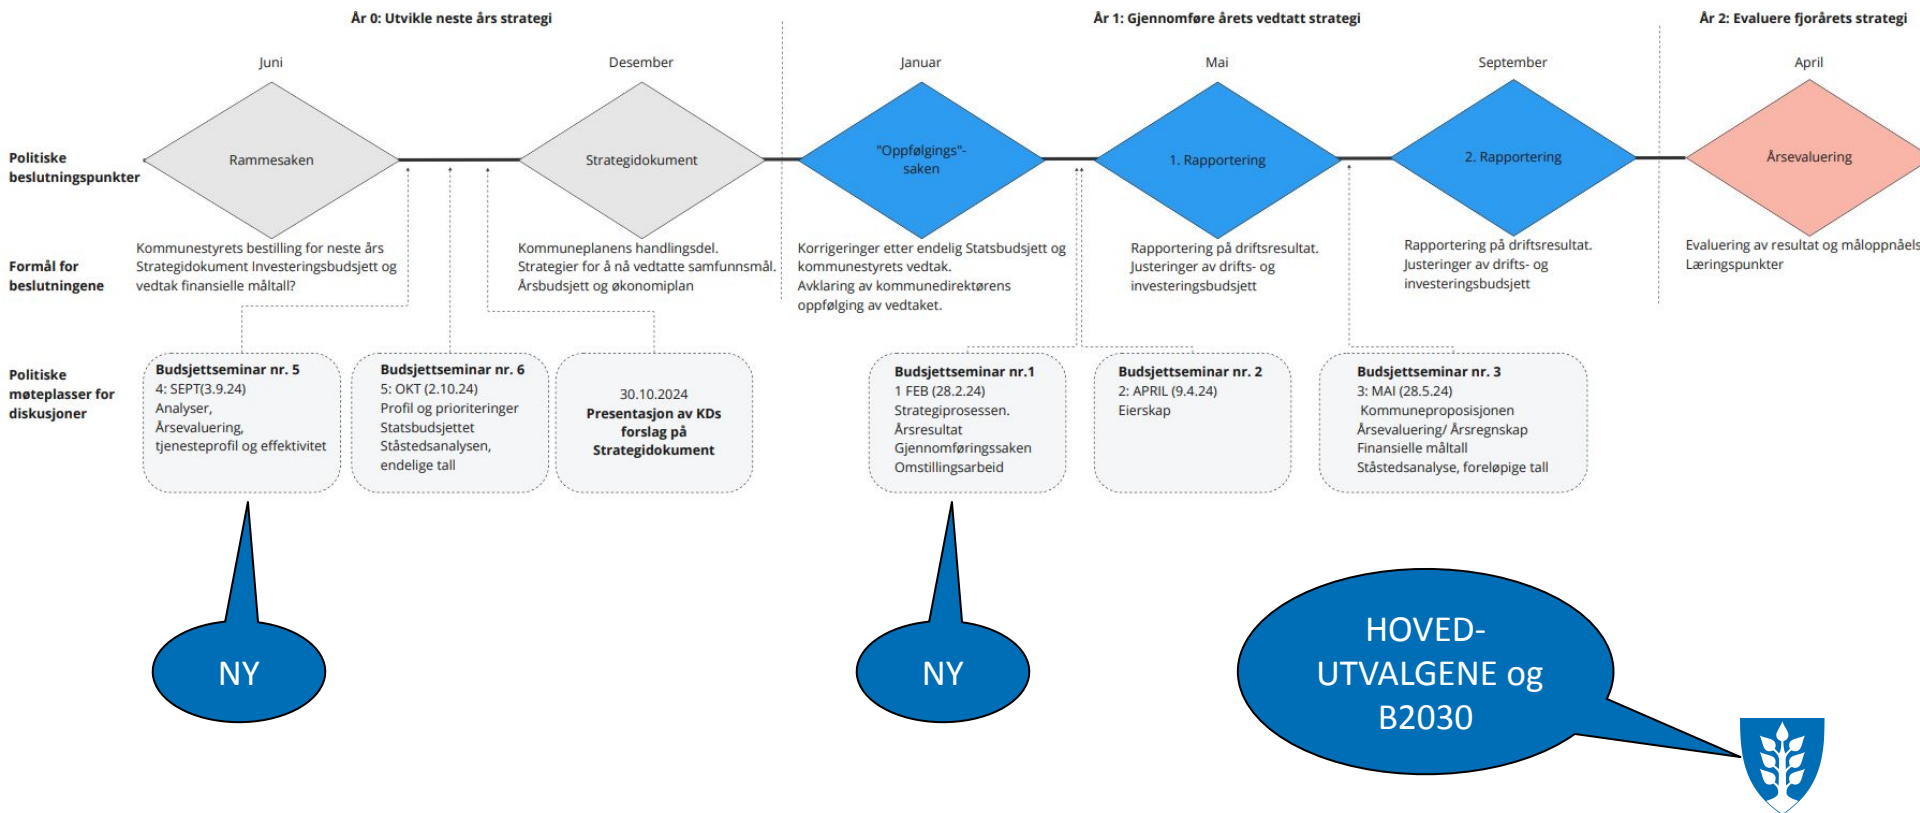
År 0: Utvikle neste års strategi

År 1: Gjennomføre årets vedtatt strategi

År 2: Evaluere fjorårets strategi

Juni

Desember

Januar

Mai

September

April

Politiske beslutningspunkter

Rammesaken

Strategidokument

"Oppfølgings"-saken

1. Rapportering

2. Rapportering

Årsevaluering

Formål for beslutningene

Kommunestyrets bestilling for neste års Strategidokument Investeringsbudsjett og vedtak finansielle måltall?

Kommuneplanens handlingsdel. Strategier for å nå vedtatte samfunnsmål. Årsbudsjett og økonomiplan

Korrigeringer etter endelig Statsbudsjett og kommunestyrets vedtak. Avklaring av kommunedirektørens oppfølging av vedtaket.

Rapportering på driftsresultat. Justeringer av drifts- og investeringsbudsjett

Rapportering på driftsresultat. Justeringer av drifts- og investeringsbudsjett

Evaluering av resultat og måloppnåels Læringspunkter

Politiske møteplasser for diskusjoner

Budsjettseminar nr. 5
4: SEPT(3.9.24)
Analyser,
Årsevaluering,
tjenesteprofil og effektivitet

Budsjettseminar nr. 6
5: OKT (2.10.24)
Profil og prioriteringer
Statsbudsjettet
Ståstedsanalysen,
endelige tall

30.10.2024
Presentasjon av KDs forslag på Strategidokument

Budsjettseminar nr.1
1 FEB (28.2.24)
Strategiprosessen.
Årsresultat
Gjennomføringssaken
Omstillingsarbeid

Budsjettseminar nr. 2
2: APRIL (9.4.24)
Eierskap

Budsjettseminar nr. 3
3: MAI (28.5.24)
Kommuneproposisjonen
Årsevaluering/ Årsregnskap
Finansielle måltall
Ståstedsanalyse, foreløpige tall

NY

NY

HOVED-UTVALGENE og B2030